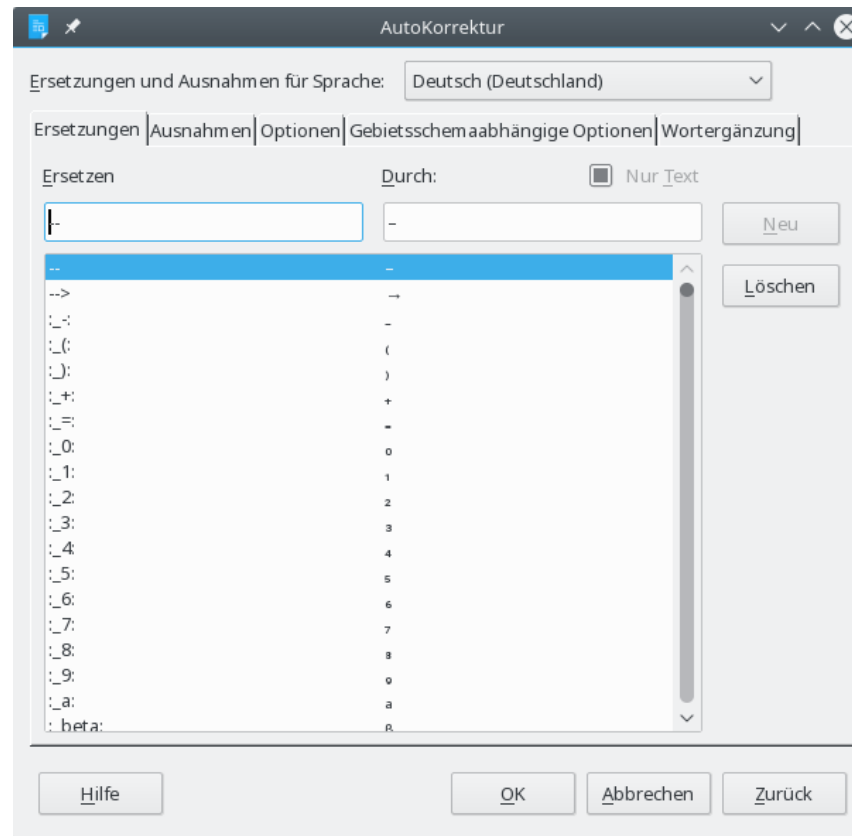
AutoKorrektur

Ersetzungen und Ausnahmen für Sprache: Deutsch (Deutschland)

Ersetzungen | Ausnahmen | Optionen | Gebietsschemaabhängige Optionen | Wortergänzung

Ersetzen

Durch:

Nur Text

--

–

Neu

Löschen

| | |
|---|---|
| -- | – |
| --> | → |
| :_-: | ₋ |
| :_(: | ₍ |
| :_): | ₎ |
| :_+: | ₊ |
| :_=: | ₌ |
| :_0: | ₀ |
| :_1: | ₁ |
| :_2: | ₂ |
| :_3: | ₃ |
| :_4: | ₄ |
| :_5: | ₅ |
| :_6: | ₆ |
| :_7: | ₇ |
| :_8: | ₈ |
| :_9: | ₉ |
| :_a: | ₐ |
| :_beta: | ᵦ |

Hilfe

OK

Abbrechen

Zurück